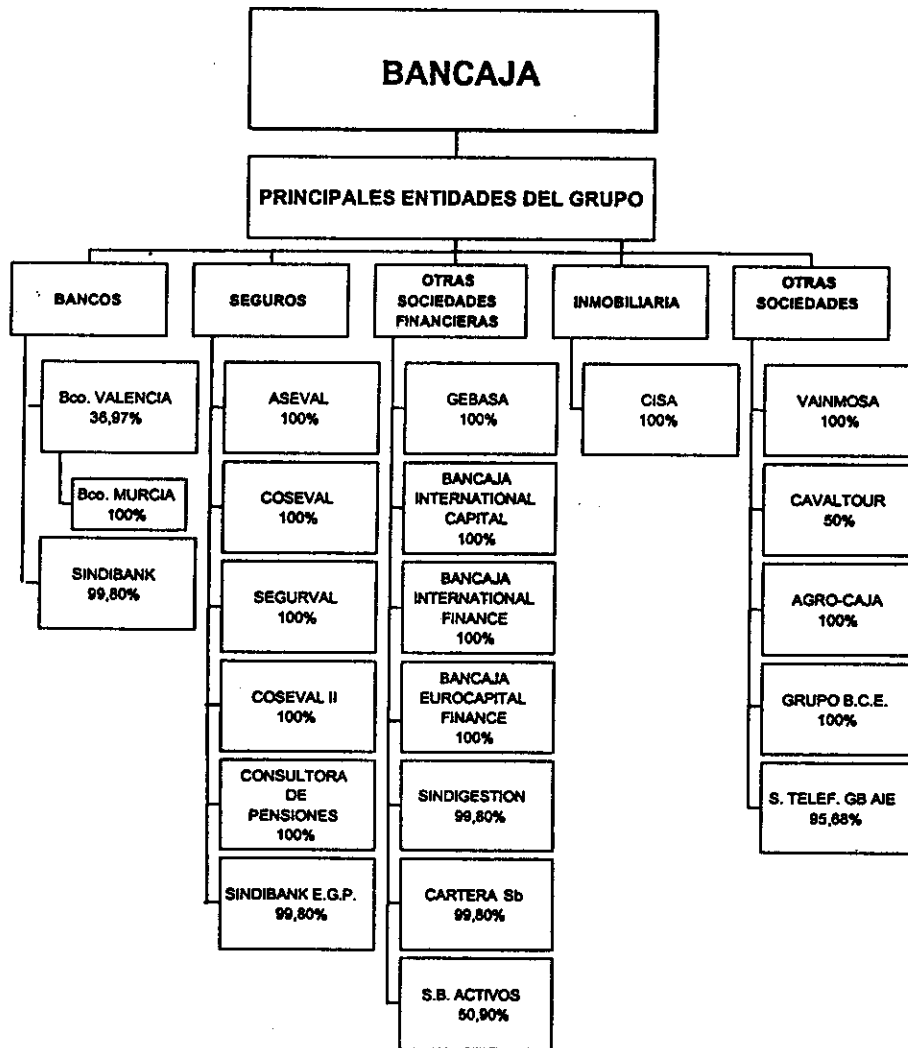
BANCAJA

PRINCIPALES ENTIDADES DEL GRUPO

BANCOS

Bco. VALENCIA 36,97%

Bco. MURCIA 100%

SINDIBANK 99,80%

SEGUROS

ASEVAL 100%

COSEVAL 100%

SEGURVAL 100%

COSEVAL II 100%

CONSULTORA DE PENSIONES 100%

SINDIBANK E.G.P. 99,80%

OTRAS SOCIEDADES FINANCIERAS

GEBASA 100%

BANCAJA INTERNATIONAL CAPITAL 100%

BANCAJA INTERNATIONAL FINANCE 100%

BANCAJA EUROCAPITAL FINANCE 100%

SINDIGESTION 99,80%

CARTERA Sb 99,80%

S.B. ACTIVOS 50,90%

INMOBILIARIA

CISA 100%

OTRAS SOCIEDADES

VAINMOSA 100%

CAVALTOUR 50%

AGRO-CAJA 100%

GRUPO B.C.E. 100%

S. TELEF. GB AIE 95,68%

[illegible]